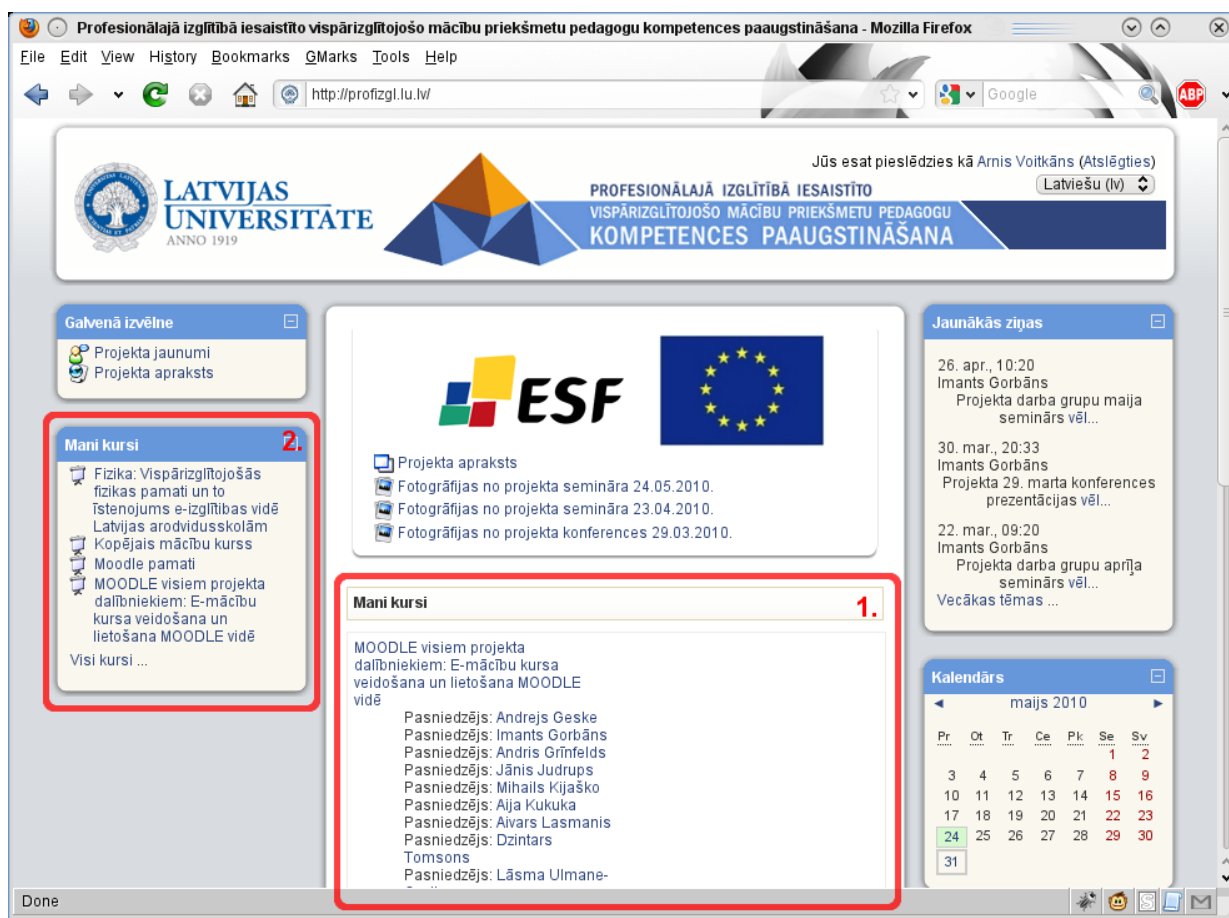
Profesionālajā izglītībā iesaistīto vispārizglītojošo mācību priekšmetu pedagogu kompetences paaugstināšana - Mozilla Firefox

File Edit View History Bookmarks GMarks Tools Help

http://profizgl.lu.lv/

Google

Jūs esat pieslēdzies kā Arnis Voitkāns (Atslēgties)

Latviešu (lv)

LATVIJAS UNIVERSITĀTE ANNO 1919

PROFESIONĀLAJĀ IZGLĪTĪBĀ IESAISTĪTO VISPĀRIZGLĪTOJOŠO MĀCĪBU PRIEKŠMETU PEDAGOGU KOMPETENCES PAAUGSTINĀŠANA

Galvenā izvēlne

Projekta jaunumi
Projekta apraksts

Mani kursi 2.

Fizika: Vispārizglītojošās fizikas pamati un to īstenojums e-izglītības vidē Latvijas arodvidusskolām
Kopējais mācību kurss
Moodle pamati
MOODLE visiem projekta dalībniekiem: E-mācību kursa veidošana un lietošana MOODLE vidē
Visi kursi ...

ESF

Projekta apraksts
Fotogrāfijas no projekta semināra 24.05.2010.
Fotogrāfijas no projekta semināra 23.04.2010.
Fotogrāfijas no projekta konferences 29.03.2010.

Mani kursi 1.

MOODLE visiem projekta dalībniekiem: E-mācību kursa veidošana un lietošana MOODLE vidē
Pasniedzējs: Andrejs Geske
Pasniedzējs: Imants Gorbāns
Pasniedzējs: Andris Grīnfelds
Pasniedzējs: Jānis Judrups
Pasniedzējs: Mihails Kijaško
Pasniedzējs: Aija Kukuka
Pasniedzējs: Aivars Lasmanis
Pasniedzējs: Dzintars Tomsons
Pasniedzējs: Lāsma Ulmane-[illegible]

Jaunākās ziņas

26. apr., 10:20
Imants Gorbāns
Projekta darba grupu maija seminārs vēl...

30. mar., 20:33
Imants Gorbāns
Projekta 29. marta konferences prezentācijas vēl...

22. mar., 09:20
Imants Gorbāns
Projekta darba grupu aprīļa seminārs vēl...
Vecākas tēmas ...

Kalendārs

maijs 2010

| Pr | Ot | Tr | Ce | Pk | Se | Sv |
|---|---|---|---|---|---|---|
| | | | | | 1 | 2 |
| 3 | 4 | 5 | 6 | 7 | 8 | 9 |
| 10 | 11 | 12 | 13 | 14 | 15 | 16 |
| 17 | 18 | 19 | 20 | 21 | 22 | 23 |
| 24 | 25 | 26 | 27 | 28 | 29 | 30 |
| 31 | | | | | | |

Done